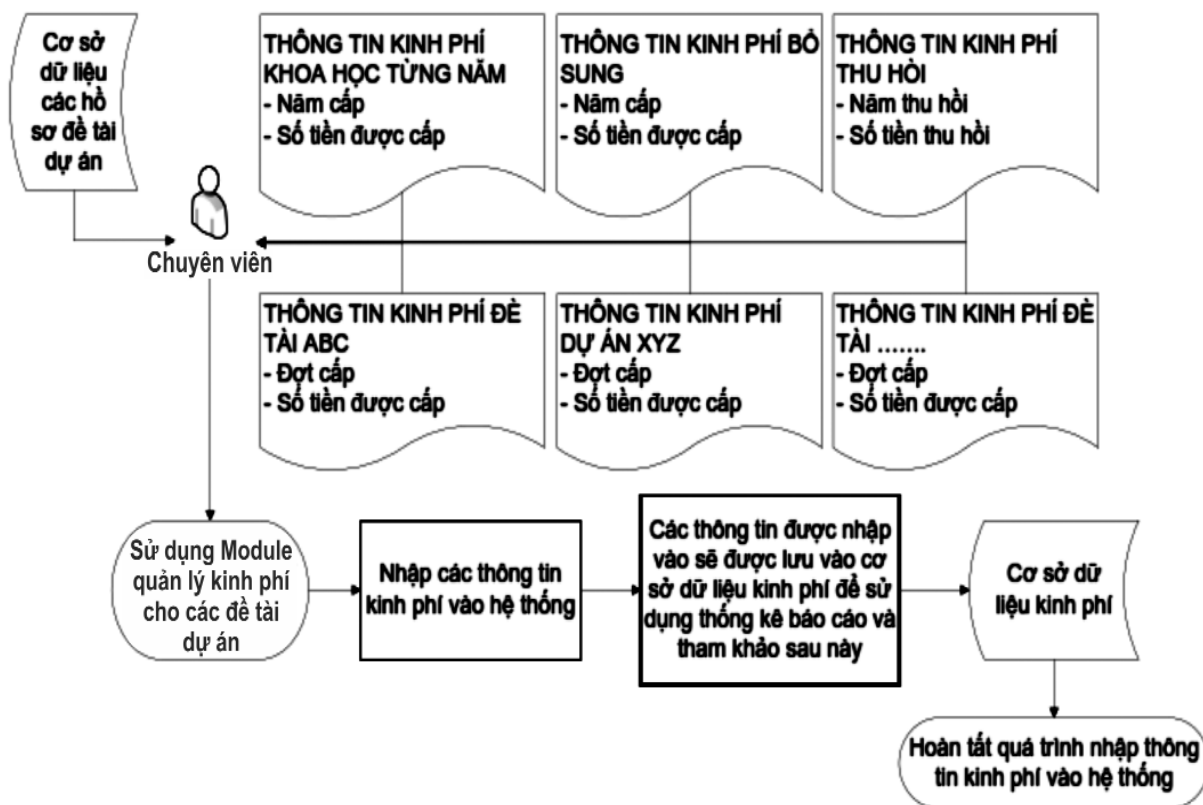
Cơ sở dữ liệu các hồ sơ đề tài dự án

THÔNG TIN KINH PHÍ KHOA HỌC TỪNG NĂM
- Năm cấp
- Số tiền được cấp

THÔNG TIN KINH PHÍ BỔ SUNG
- Năm cấp
- Số tiền được cấp

THÔNG TIN KINH PHÍ THU HỒI
- Năm thu hồi
- Số tiền thu hồi

Chuyên viên

THÔNG TIN KINH PHÍ ĐỀ TÀI ABC
- Đợt cấp
- Số tiền được cấp

THÔNG TIN KINH PHÍ DỰ ÁN XYZ
- Đợt cấp
- Số tiền được cấp

THÔNG TIN KINH PHÍ ĐỀ TÀI .......
- Đợt cấp
- Số tiền được cấp

Sử dụng Module quản lý kinh phí cho các đề tài dự án

Nhập các thông tin kinh phí vào hệ thống

Các thông tin được nhập vào sẽ được lưu vào cơ sở dữ liệu kinh phí để sử dụng thống kê báo cáo và tham khảo sau này

Cơ sở dữ liệu kinh phí

Hoàn tất quá trình nhập thông tin kinh phí vào hệ thống